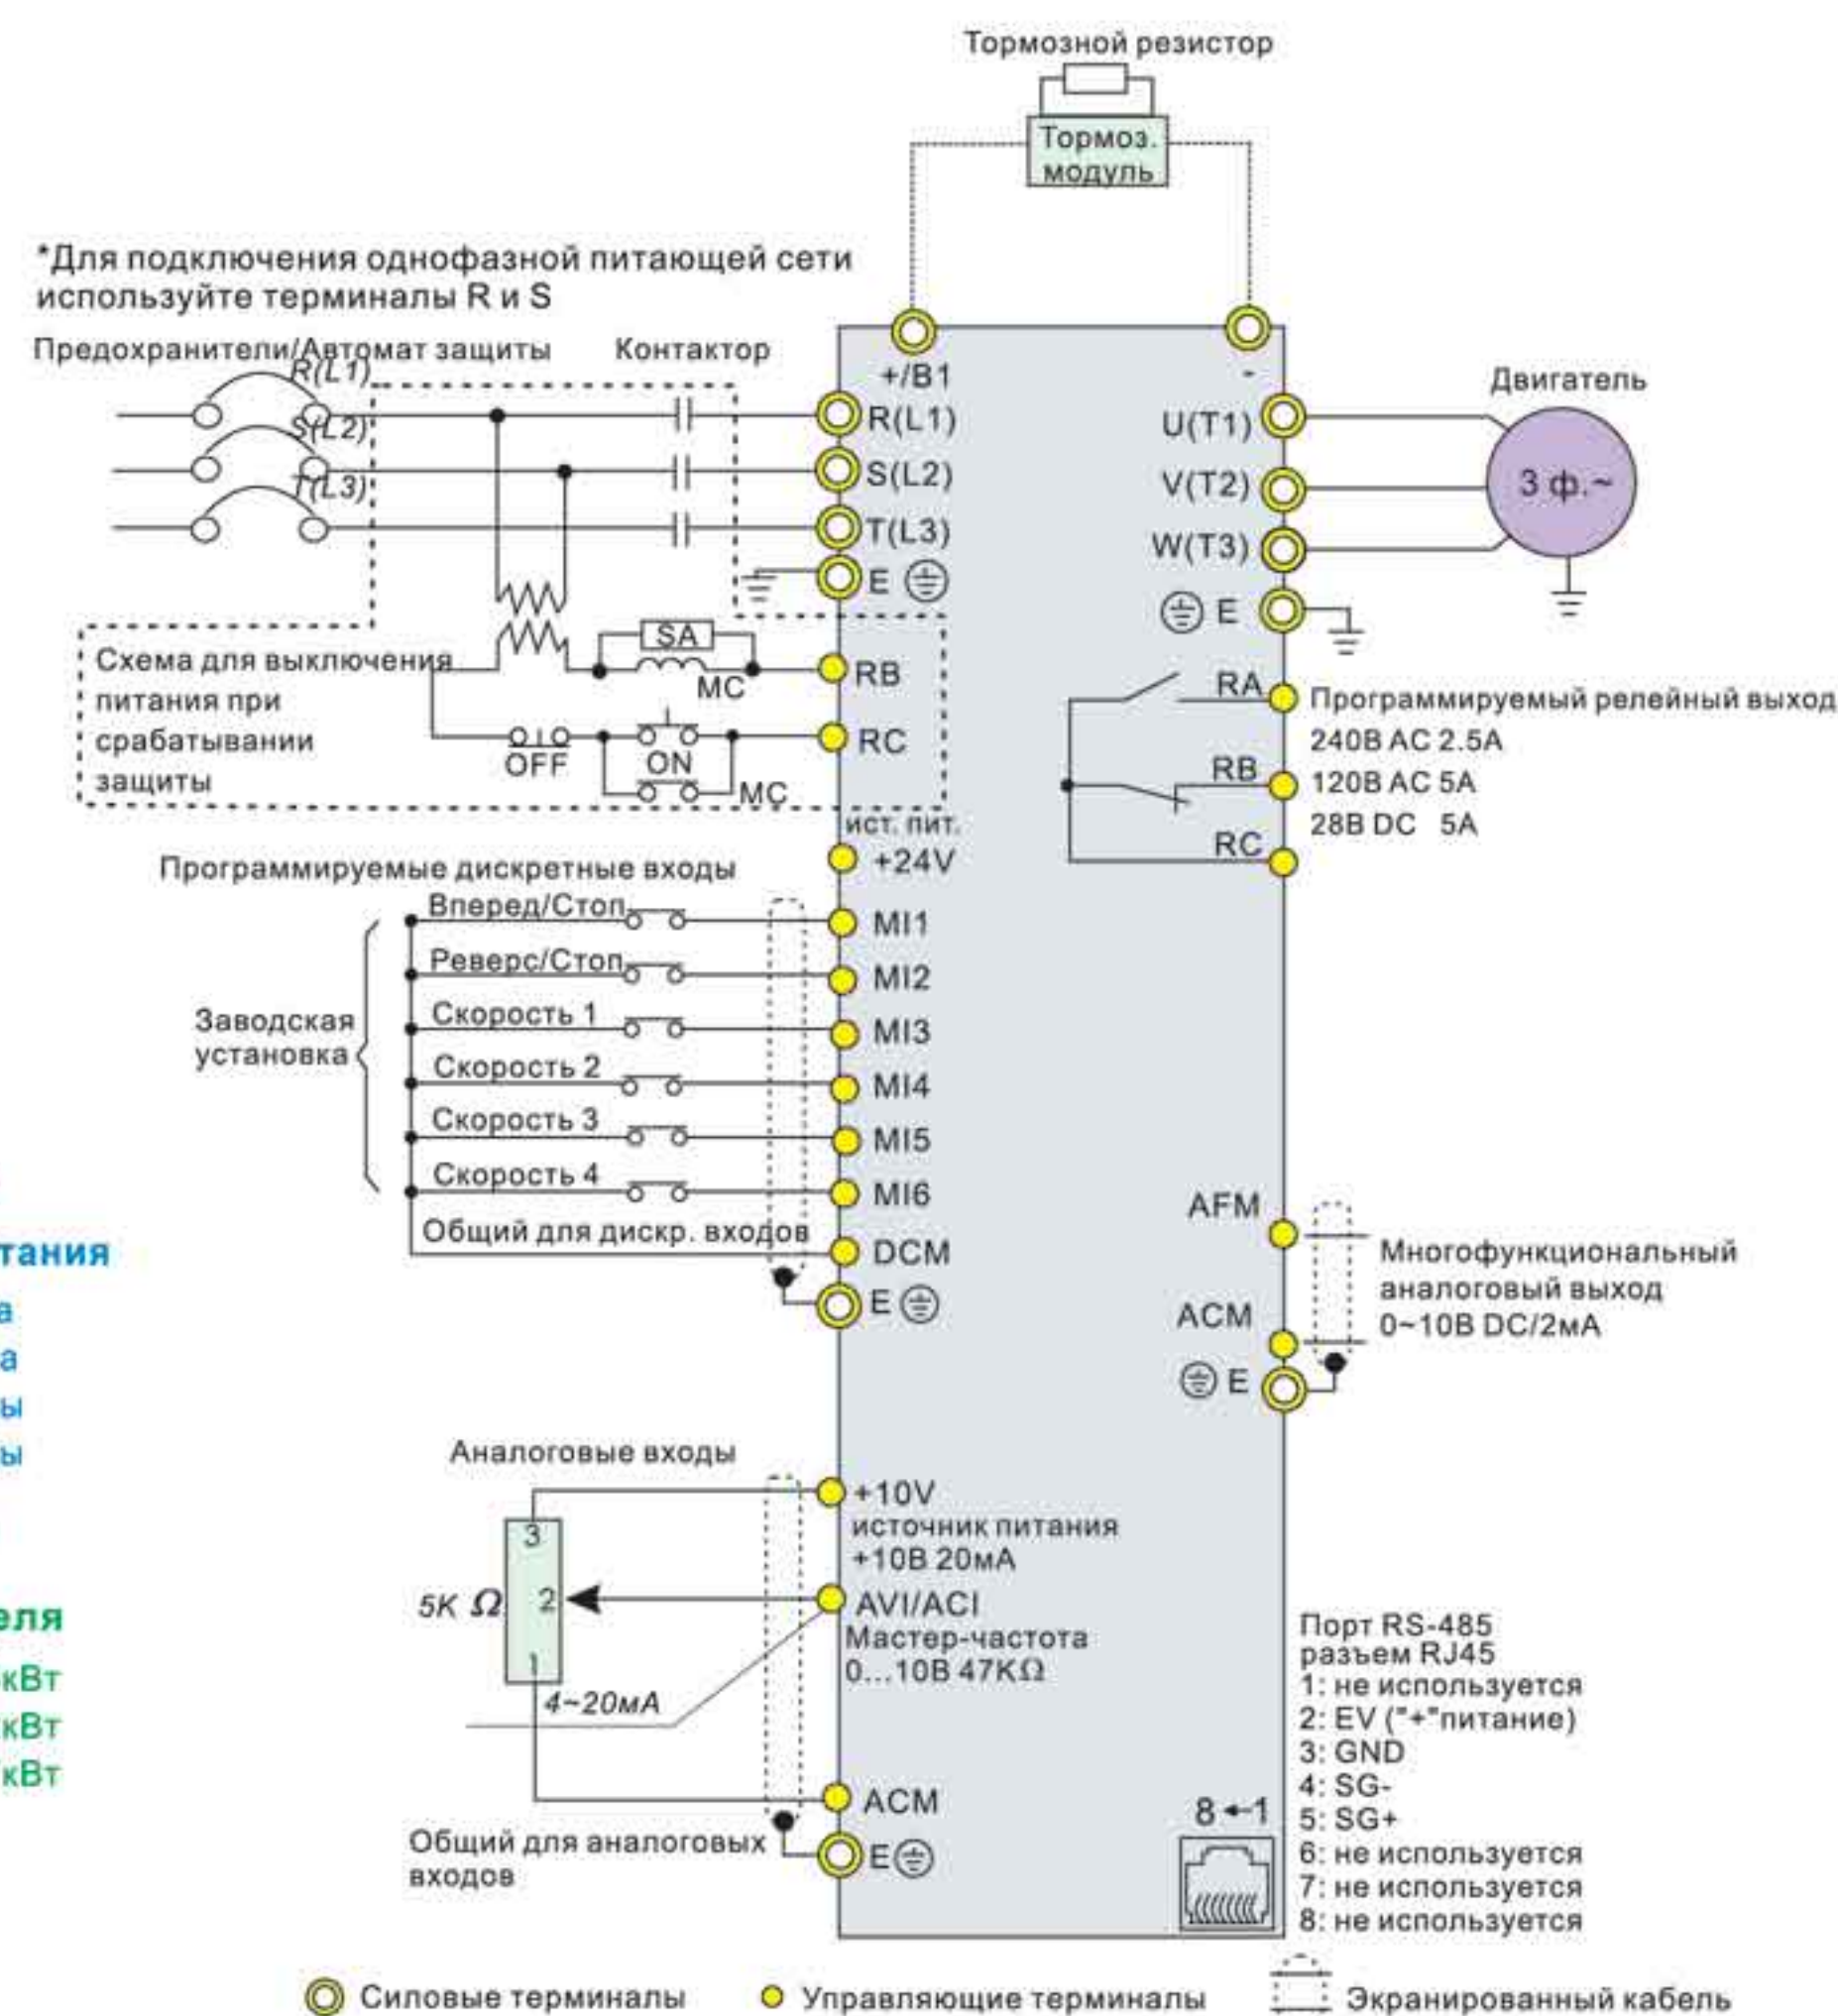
Тормозной резистор

Тормоз. модуль

*Для подключения однофазной питающей сети используйте терминалы R и S

Предохранители/Автомат защиты

Контактор

R(L1)
S(L2)
T(L3)

+/B1
-

R(L1)
S(L2)
T(L3)
E

Двигатель

U(T1)
V(T2)
W(T3)
E

3 ф.~

Схема для выключения питания при срабатывании защиты

SA
MC
RB
OFF
ON
MC
RC

RA
Программируемый релейный выход
240В AC 2.5A
RB
120В AC 5A
28В DC 5A
RC

ист. пит.
+24V

Программируемые дискретные входы

Заводская установка

Вперед/Стоп
MI1
Реверс/Стоп
MI2
Скорость 1
MI3
Скорость 2
MI4
Скорость 3
MI5
Скорость 4
MI6
Общий для дискр. входов
DCM
E

тания
а
а
ы
ы

еля
кВт
кВт
кВт

AFM
Многофункциональный аналоговый выход
0~10В DC/2мА
ACM
E

Аналоговые входы

+10V
источник питания
+10В 20мА

3
5K Ω
2
1
4~20мА

AVI/ACI
Мастер-частота
0...10В 47KΩ

ACM
Общий для аналоговых входов
E

Порт RS-485
разъем RJ45
1: не используется
2: EV ("+"питание)
3: GND
4: SG-
5: SG+
6: не используется
7: не используется
8: не используется

8 ← 1

Силовые терминалы
Управляющие терминалы
Экранированный кабель